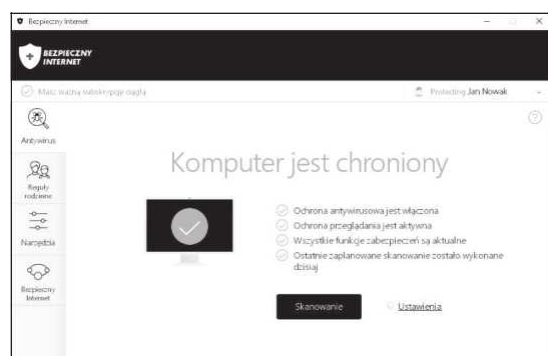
Bezpieczny Internet

BEZPIECZNY INTERNET

Masz ważną subskrypcję ciągłą

Protecting Jan Nowak

Antywirus

Reguły rodzinne

Narzędzia

Bezpieczny Internet

Komputer jest chroniony

Ochrona antywirusowa jest włączona
Ochrona przeglądania jest aktywna
Wszystkie funkcje zabezpieczeń są aktualne
Ostatnie zaplanowane skanowanie zostało wykonane dzisiaj

Skanowanie

Ustawienia